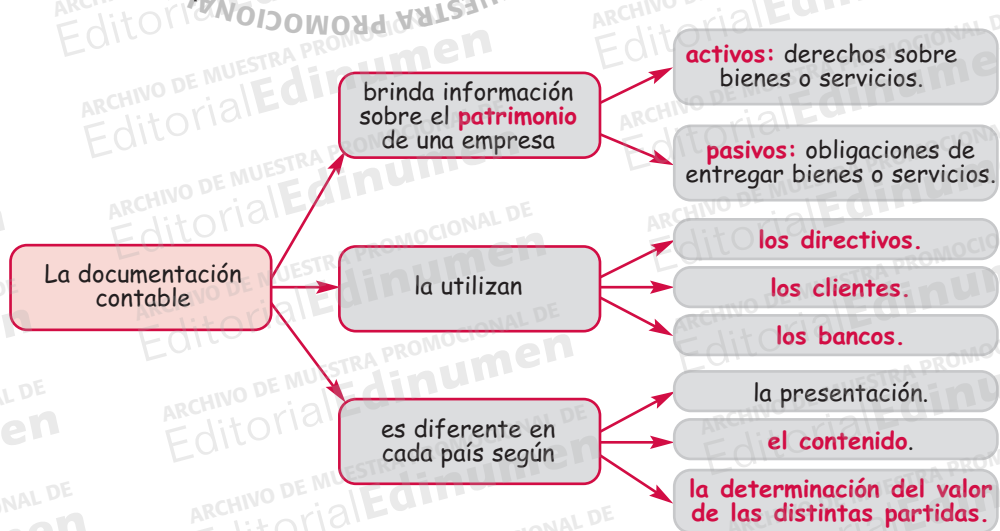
La documentación contable

brinda información sobre el patrimonio de una empresa

activos: derechos sobre bienes o servicios.

pasivos: obligaciones de entregar bienes o servicios.

la utilizan

los directivos.

los clientes.

los bancos.

es diferente en cada país según

la presentación.

el contenido.

la determinación del valor de las distintas partidas.

ARCHIVO DE MUESTRA PROMOCIONAL DE Editorial Edinumen